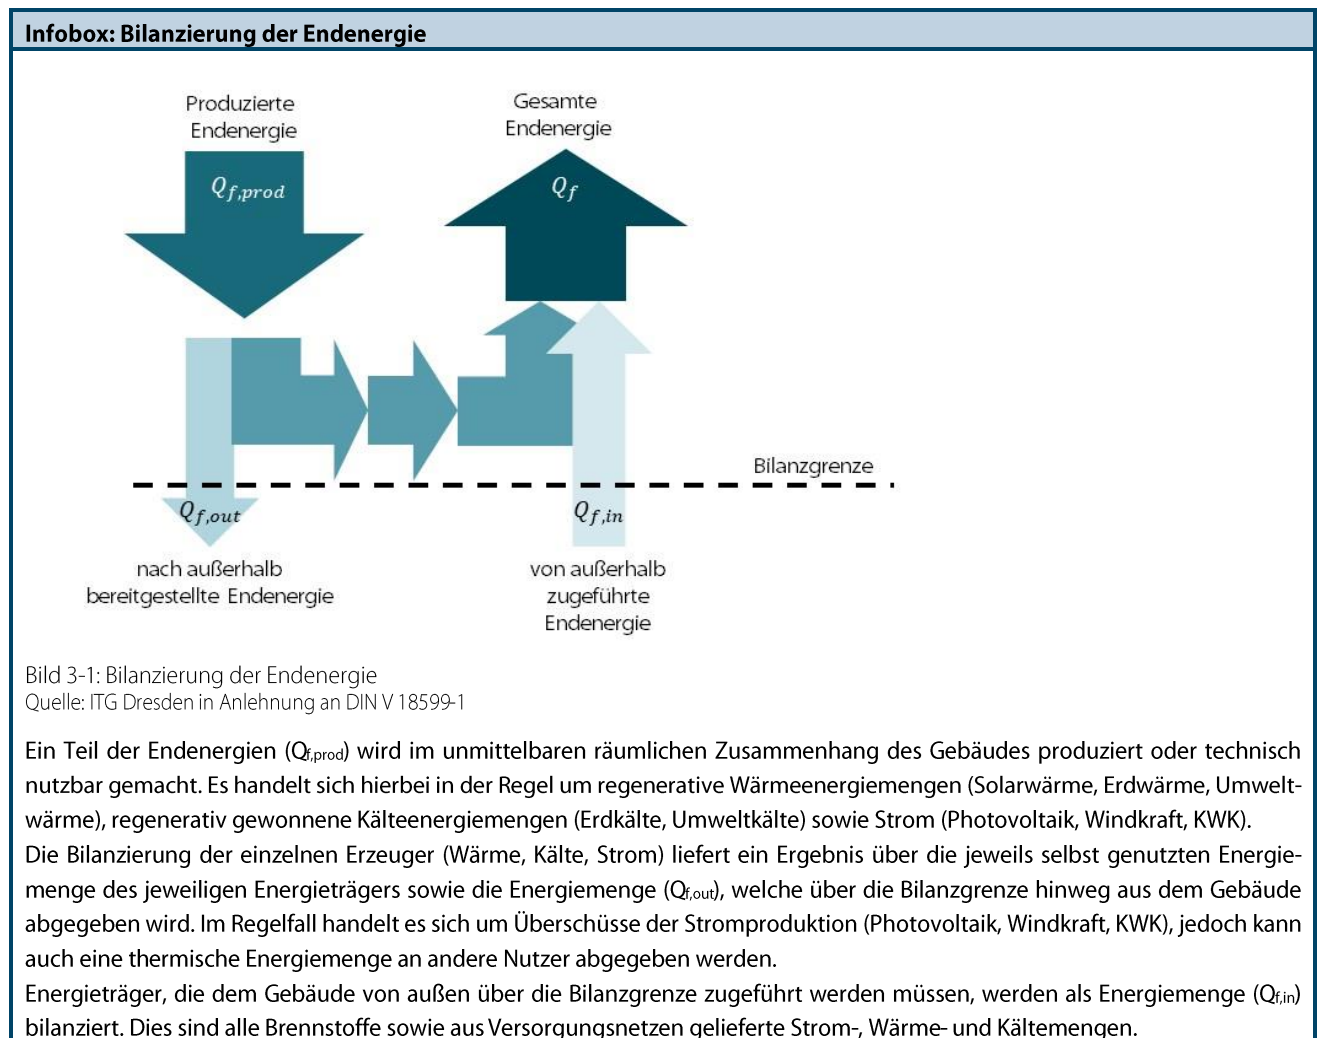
Infobox: Bilanzierung der Endenergie

Produzierte Endenergie

$Q_{f,prod}$

Gesamte Endenergie

$Q_f$

Bilanzgrenze

$Q_{f,out}$

$Q_{f,in}$

nach außerhalb bereitgestellte Endenergie

von außerhalb zugeführte Endenergie

Bild 3-1: Bilanzierung der Endenergie
Quelle: ITG Dresden in Anlehnung an DIN V 18599-1

Ein Teil der Endenergien ($Q_{f,prod}$) wird im unmittelbaren räumlichen Zusammenhang des Gebäudes produziert oder technisch nutzbar gemacht. Es handelt sich hierbei in der Regel um regenerative Wärmeenergiemengen (Solarwärme, Erdwärme, Umweltwärme), regenerativ gewonnene Kälteenergiemengen (Erdkälte, Umweltkälte) sowie Strom (Photovoltaik, Windkraft, KWK).
Die Bilanzierung der einzelnen Erzeuger (Wärme, Kälte, Strom) liefert ein Ergebnis über die jeweils selbst genutzten Energiemenge des jeweiligen Energieträgers sowie die Energiemenge ($Q_{f,out}$), welche über die Bilanzgrenze hinweg aus dem Gebäude abgegeben wird. Im Regelfall handelt es sich um Überschüsse der Stromproduktion (Photovoltaik, Windkraft, KWK), jedoch kann auch eine thermische Energiemenge an andere Nutzer abgegeben werden.
Energieträger, die dem Gebäude von außen über die Bilanzgrenze zugeführt werden müssen, werden als Energiemenge ($Q_{f,in}$) bilanziert. Dies sind alle Brennstoffe sowie aus Versorgungsnetzen gelieferte Strom-, Wärme- und Kältemengen.